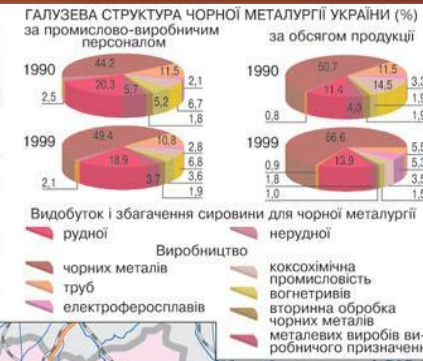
ГАЛУЗЕВА СТРУКТУРА ЧОРНОЇ МЕТАЛУРГІЇ УКРАЇНИ (%)

за промислово-виробничим персоналом

1990
44,2
11,5
2,1
20,3
5,7
2,5
5,2
6,7
1,8

1999
49,4
10,8
2,8
18,9
6,8
3,6
3,7
2,1
1,9

за обсягом продукції

1990
50,7
11,5
3,3
11,4
14,5
1,9
4,0
0,8
1,9

1999
66,6
5,5
13,9
5,3
0,9
1,8
3,5
1,0
1,5

Видобуток і збагачення сировини для чорної металургії
рудної
нерудної
Виробництво
чорних металів
труб
електроферосплавів
коксохімічна промисловість
вогнетривів
вторинна обробка чорних металів
металевих виробів виробничого призначення